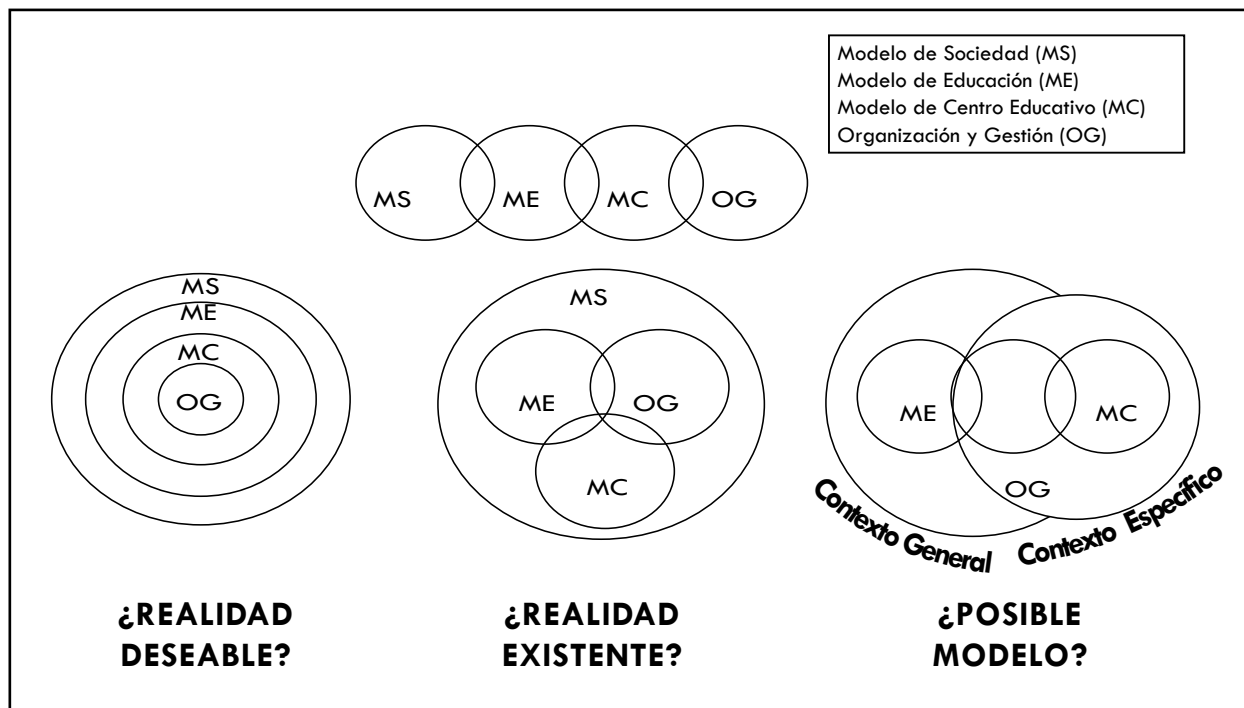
Modelo de Sociedad (MS)
Modelo de Educación (ME)
Modelo de Centro Educativo (MC)
Organización y Gestión (OG)

MS ME MC OG

MS
ME
MC
OG

MS
ME OG
MC

ME MC
OG
Contexto General
Contexto Específico

¿REALIDAD DESEABLE?

¿REALIDAD EXISTENTE?

¿POSIBLE MODELO?